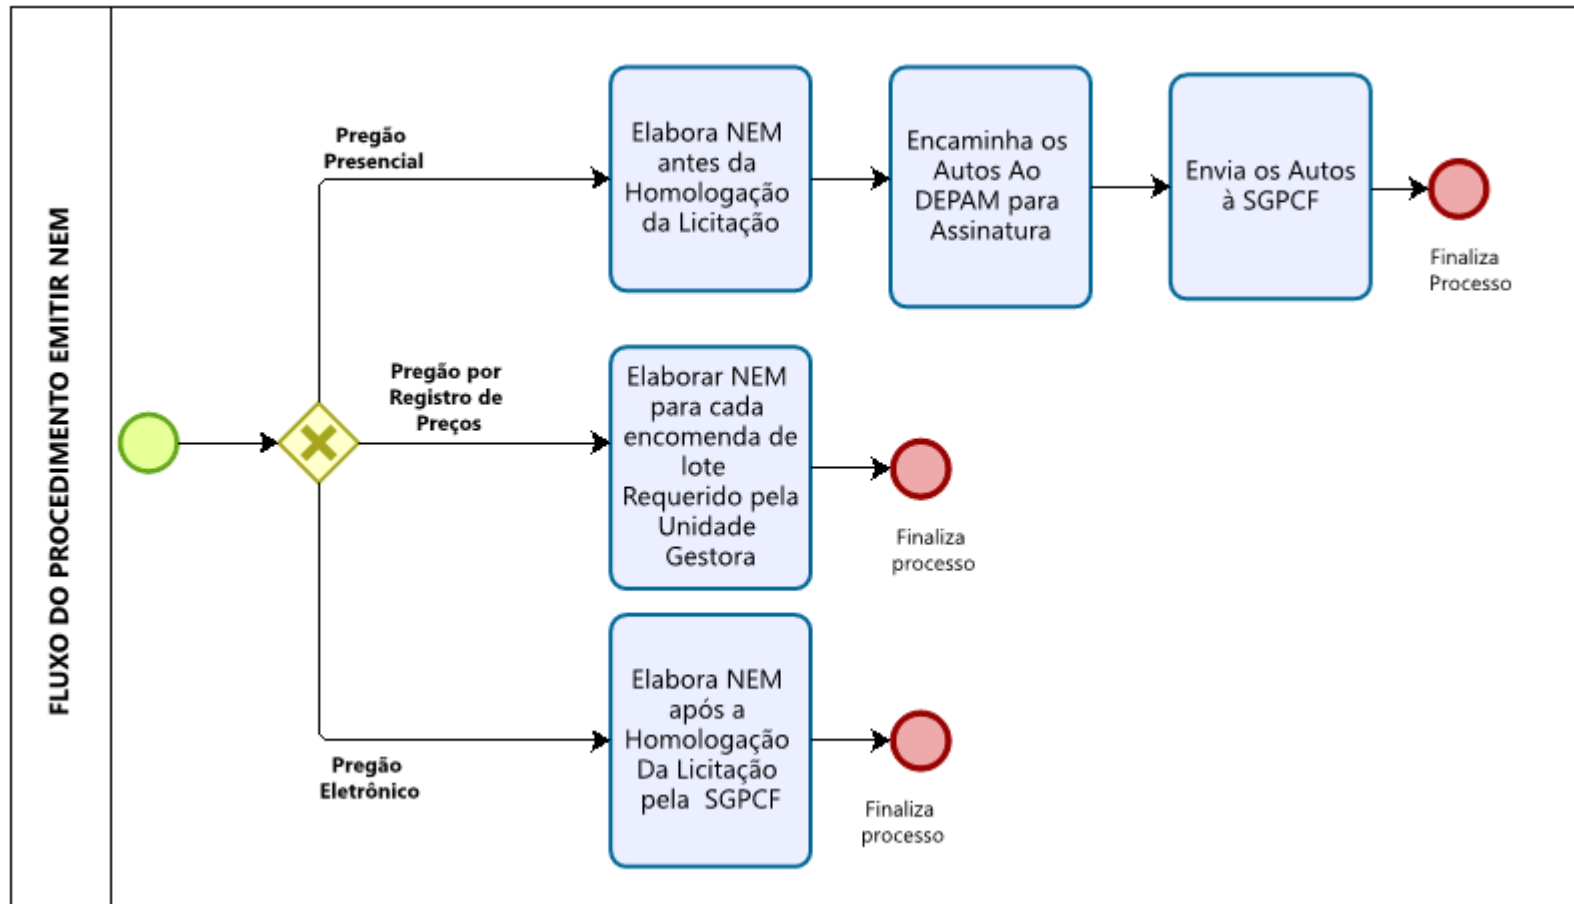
FLUXO DO PROCEDIMENTO EMITIR NEM

Pregão Presencial

Elabora NEM antes da Homologação da Licitação

Encaminha os Autos Ao DEPAM para Assinatura

Envia os Autos à SGPCF

Finaliza Processo

Pregão por Registro de Preços

Elaborar NEM para cada encomenda de lote Requerido pela Unidade Gestora

Finaliza processo

Pregão Eletrônico

Elabora NEM após a Homologação Da Licitação pela SGPCF

Finaliza processo